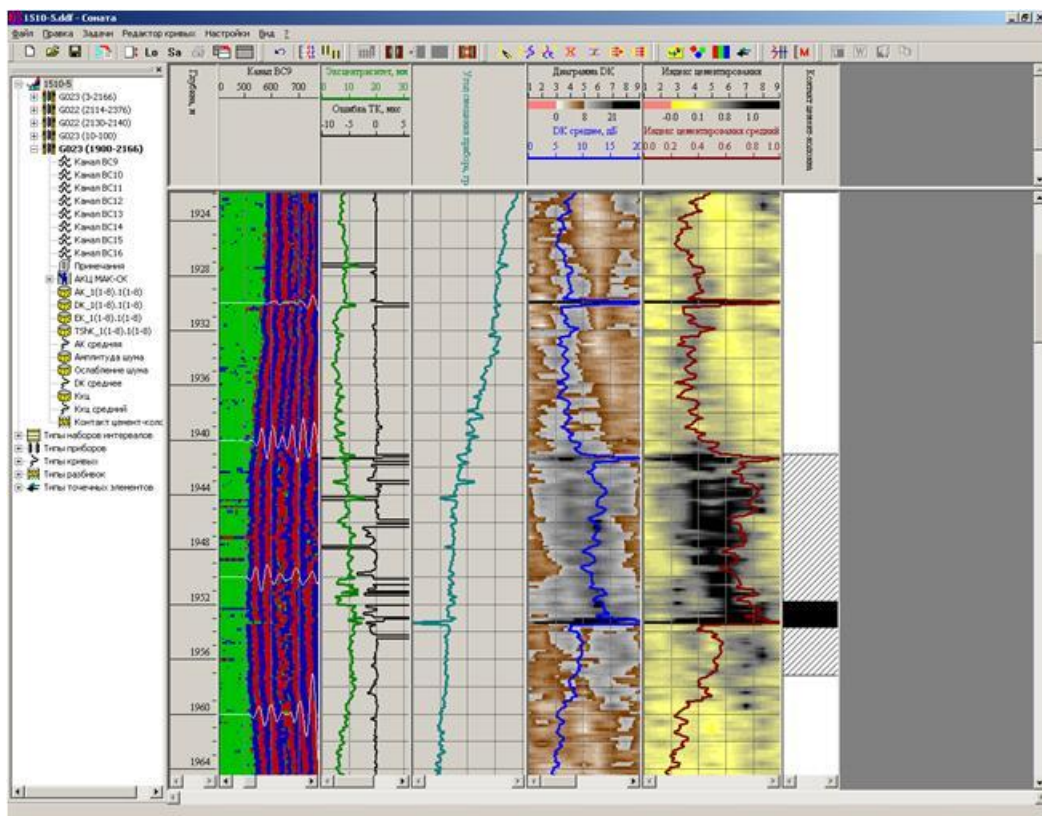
1510-5.ddf - Соната

Файл Правка Задачи Редактор кривых Настройки Вид ?

Lo Sa

1510-5
G023 (3-2166)
G022 (2114-2376)
G022 (2130-2140)
G023 (10-100)
G023 (1900-2166)
Канал ВС9
Канал ВС10
Канал ВС11
Канал ВС12
Канал ВС13
Канал ВС14
Канал ВС15
Канал ВС16
Примечания
АКЦ МАК-ОК
AK_1(1-8).1(1-8)
DK_1(1-8).1(1-8)
EK_1(1-8).1(1-8)
TShK_1(1-8).1(1-8)
АК средняя
Амплитуда шума
Ослабление шума
DK среднее
Кгц
Кгц средний
Контакт цемент-колс
Типы наборов интервалов
Типы приборов
Типы кривых
Типы разбивок
Типы точечных элементов

Глубина, м

Канал ВС9
0 500 600 700

Эксцентриситет, мм
0 10 20 30
Ошибка ТК, мкс
-10 -5 0 5

Угол поворота прибора, гр

Диаграмма DK
1 2 3 4 5 6 7 8 9
0 8 21
DK среднее, дБ
0 5 10 15 20

Индекс цементирования
1 2 3 4 5 6 7 8 9
-0.0 0.1 0.8 1.0
Индекс цементирования средний
0.0 0.2 0.4 0.6 0.8 1.0

Контакт цемент-колонна

1924
1928
1932
1936
1940
1944
1948
1952
1956
1960
1964